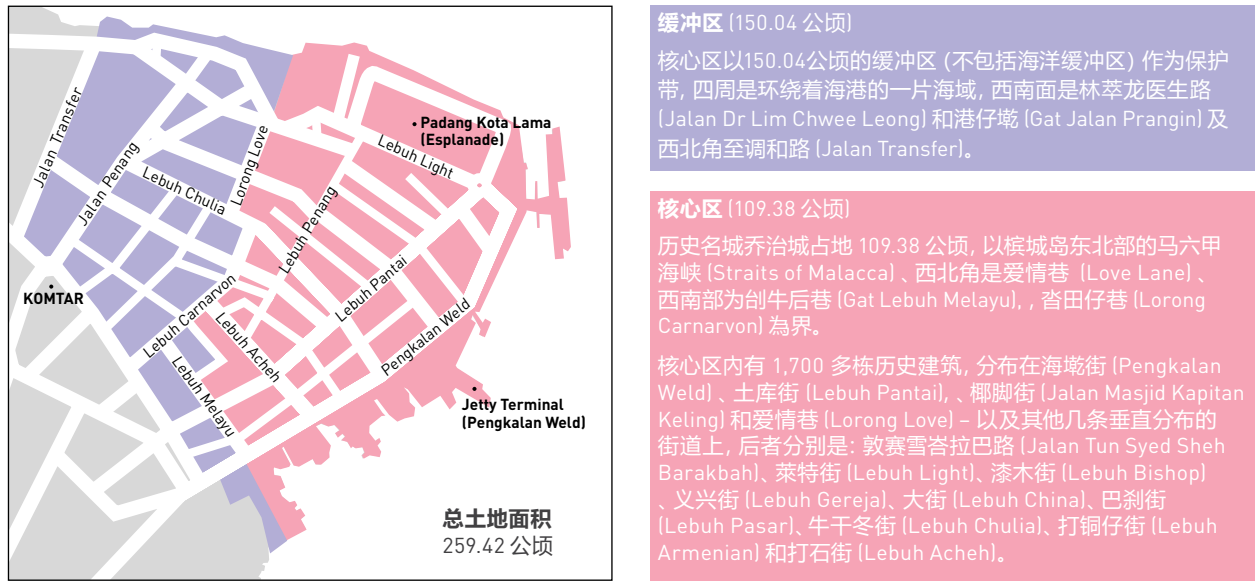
Jalan Transfer
Jalan Penang
Lebuh Chulia
Lorong Love
• Padang Kota Lama (Esplanade)
Lebuh Light
Lebuh Penang
Lebuh Pantai
• KOMTAR
Lebuh Carnarvon
Lebuh Acheh
Pengkalan Weld
Lebuh Melayu
• Jetty Terminal (Pengkalan Weld)
总土地面积
259.42 公顷

缓冲区 (150.04 公顷)

核心区以150.04公顷的缓冲区 (不包括海洋缓冲区) 作为保护带, 四周是环绕着海港的一片海域, 西南面是林萃龙医生路 (Jalan Dr Lim Chwee Leong) 和港仔墘 (Gat Jalan Prangin) 及西北角至调和路 (Jalan Transfer)。

核心区 (109.38 公顷)

历史名城乔治城占地 109.38 公顷, 以槟城岛东北部的马六甲海峡 (Straits of Malacca) 、西北角是爱情巷 (Love Lane) 、西南部为刣牛后巷 (Gat Lebuh Melayu), , 沓田仔巷 (Lorong Carnarvon) 為界。

核心区内有 1,700 多栋历史建筑, 分布在海墘街 (Pengkalan Weld) 、土库街 (Lebuh Pantai), 、椰脚街 (Jalan Masjid Kapitan Keling) 和爱情巷 (Lorong Love) – 以及其他几条垂直分布的街道上, 后者分别是: 敦赛雪峇拉巴路 (Jalan Tun Syed Sheh Barakbah)、莱特街 (Lebuh Light)、漆木街 (Lebuh Bishop) 、义兴街 (Lebuh Gereja)、大街 (Lebuh China)、巴刹街 (Lebuh Pasar)、牛干冬街 (Lebuh Chulia)、打铜仔街 (Lebuh Armenian) 和打石街 (Lebuh Acheh)。